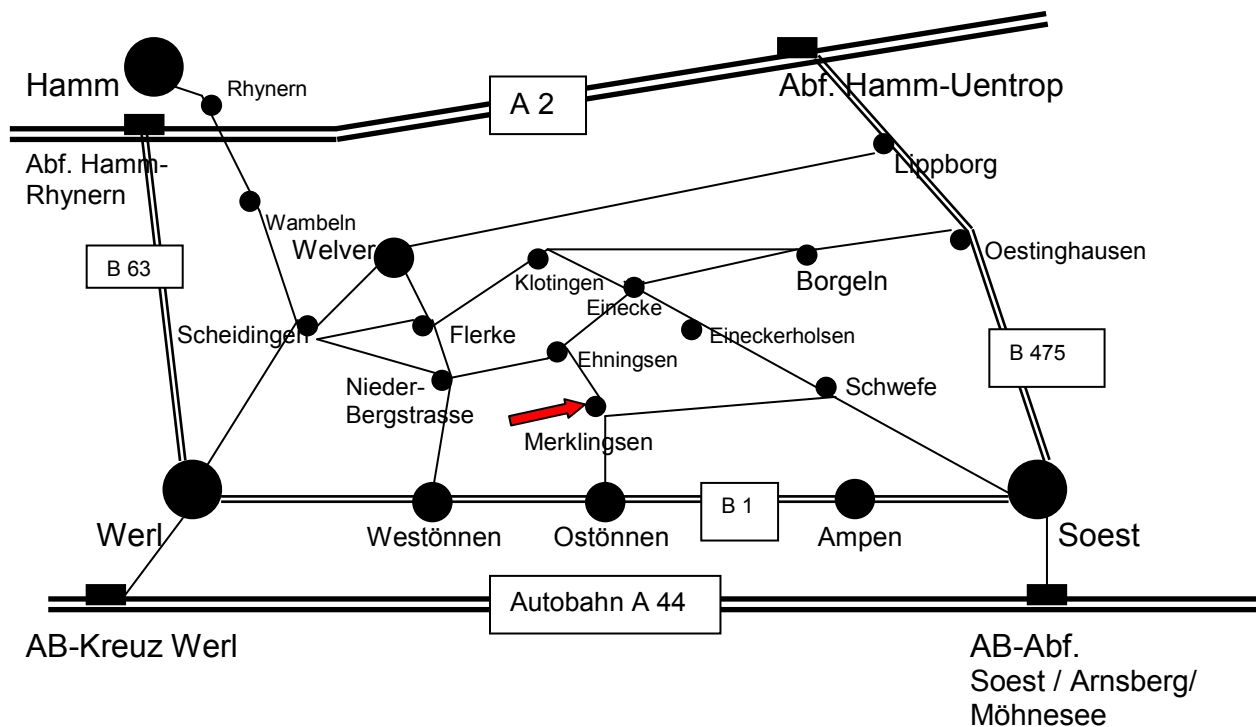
Hamm
Rhynern
A 2
Abf. Hamm-Uentrop
Abf. Hamm-Rhynern
Lippborg
Wambeln
B 63
Welver
Oestinghausen
Klotingen
Borgeln
Einecke
Scheidingen
Flerke
Eineckerholsen
B 475
Ehningsen
Nieder-Bergstrasse
Schwefe
Merklingsen
B 1
Werl
Westönnen
Ostönnen
Ampen
Soest
Autobahn A 44
AB-Kreuz Werl
AB-Abf. Soest / Arnsberg/ Möhnesee